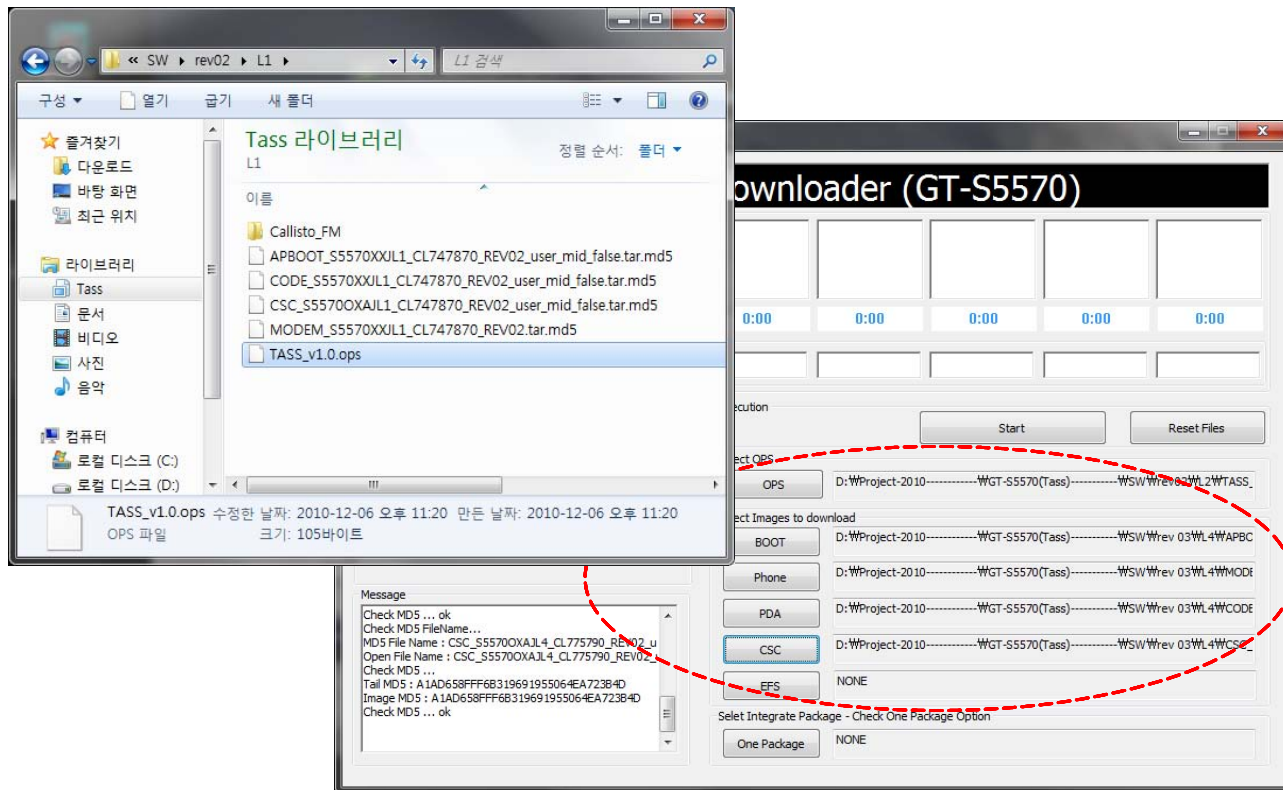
« SW ▸ rev02 ▸ L1 ▸

L1 검색

구성 ▾ 열기 굽기 새 폴더

즐겨찾기
다운로드
바탕 화면
최근 위치

라이브러리
Tass
문서
비디오
사진
음악

컴퓨터
로컬 디스크 (C:)
로컬 디스크 (D:)

Tass 라이브러리
L1

정렬 순서: 폴더 ▾

이름

Callisto_FM
APBOOT_S5570XXJL1_CL747870_REV02_user_mid_false.tar.md5
CODE_S5570XXJL1_CL747870_REV02_user_mid_false.tar.md5
CSC_S5570OXAJL1_CL747870_REV02_user_mid_false.tar.md5
MODEM_S5570XXJL1_CL747870_REV02.tar.md5
TASS_v1.0.ops

TASS_v1.0.ops 수정한 날짜: 2010-12-06 오후 11:20 만든 날짜: 2010-12-06 오후 11:20
OPS 파일 크기: 105바이트

ownloader (GT-S5570)

0:00 0:00 0:00 0:00 0:00

ecution
Start
Reset Files

ect OPS
OPS D:\Project-2010------------\GT-S5570(Tass)-----------\SW\rev03\L2\TASS_

ect Images to download
BOOT D:\Project-2010------------\GT-S5570(Tass)-----------\SW\rev 03\L4\APBC
Phone D:\Project-2010------------\GT-S5570(Tass)-----------\SW\rev 03\L4\MODE
PDA D:\Project-2010------------\GT-S5570(Tass)-----------\SW\rev 03\L4\CODE
CSC D:\Project-2010------------\GT-S5570(Tass)-----------\SW\rev 03\L4\CSC_
EFS NONE

Selet Integrate Package - Check One Package Option
One Package NONE

Message
Check MD5 ... ok
Check MD5 FileName...
MD5 File Name : CSC_S5570OXAJL4_CL775790_REV02_u
Open File Name : CSC_S5570OXAJL4_CL775790_REV02_
Check MD5 ...
Tail MD5 : A1AD658FFF6B319691955064EA723B4D
Image MD5 : A1AD658FFF6B319691955064EA723B4D
Check MD5 ... ok